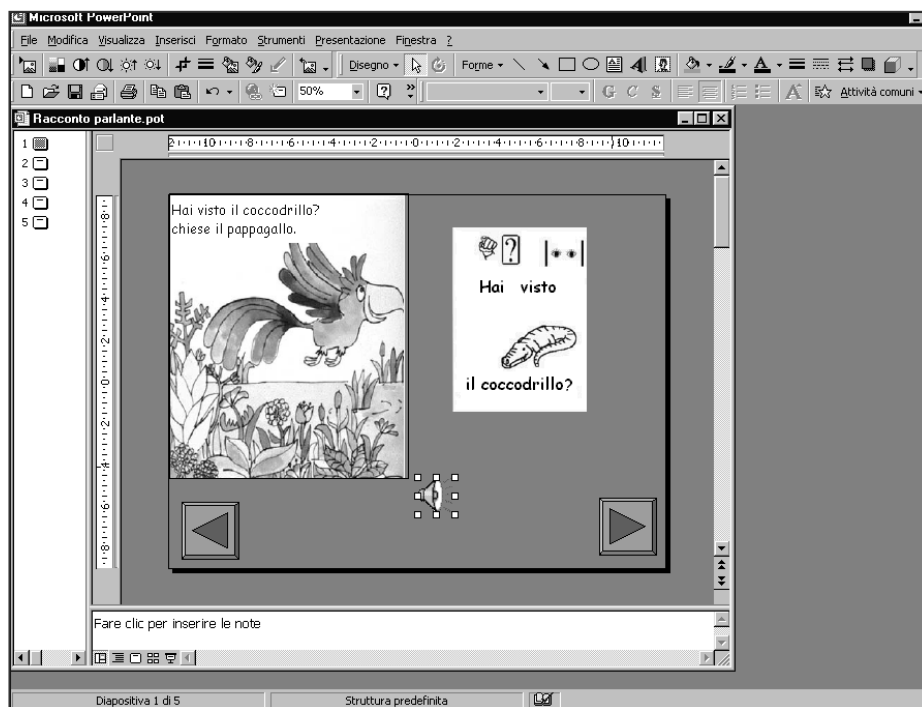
Microsoft PowerPoint

File Modifica Visualizza Inserisci Formato Strumenti Presentazione Finestra ?

Disegno Forme

50%

G C S

Attività comuni

Racconto parlante.pot

1
2
3
4
5

Hai visto il coccodrillo? chiese il pappagallo.

Hai visto

il coccodrillo?

Fare clic per inserire le note

Diapositiva 1 di 5

Struttura predefinita